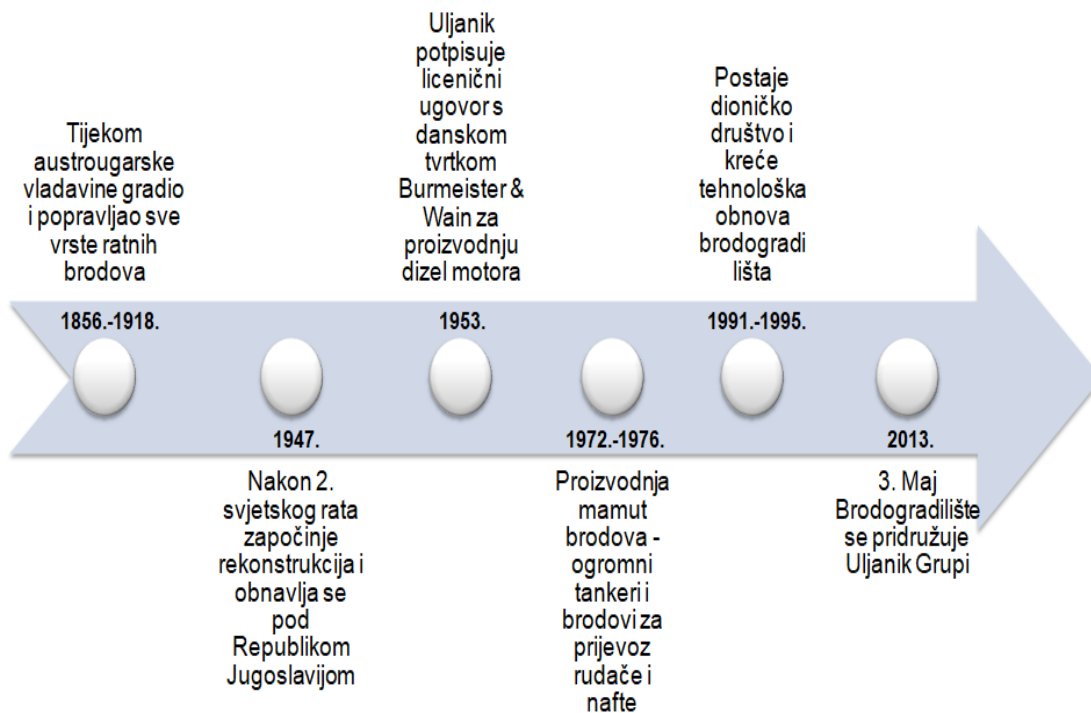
Tijekom austrougarske vladavine gradio i popravljao sve vrste ratnih brodova

1856.-1918.

Uljanik potpisuje licenični ugovor s danskom tvrtkom Burmeister & Wain za proizvodnju dizel motora

1953.

Postaje dioničko društvo i kreće tehnološka obnova brodogradi lišta

1991.-1995.

1947.

Nakon 2. svjetskog rata započinje rekonstrukcija i obnavlja se pod Republikom Jugoslavijom

1972.-1976.

Proizvodnja mamut brodova - ogromni tankeri i brodovi za prijevoz rudače i nafte

2013.

3. Maj Brodogradilište se pridružuje Uljanik Grupi